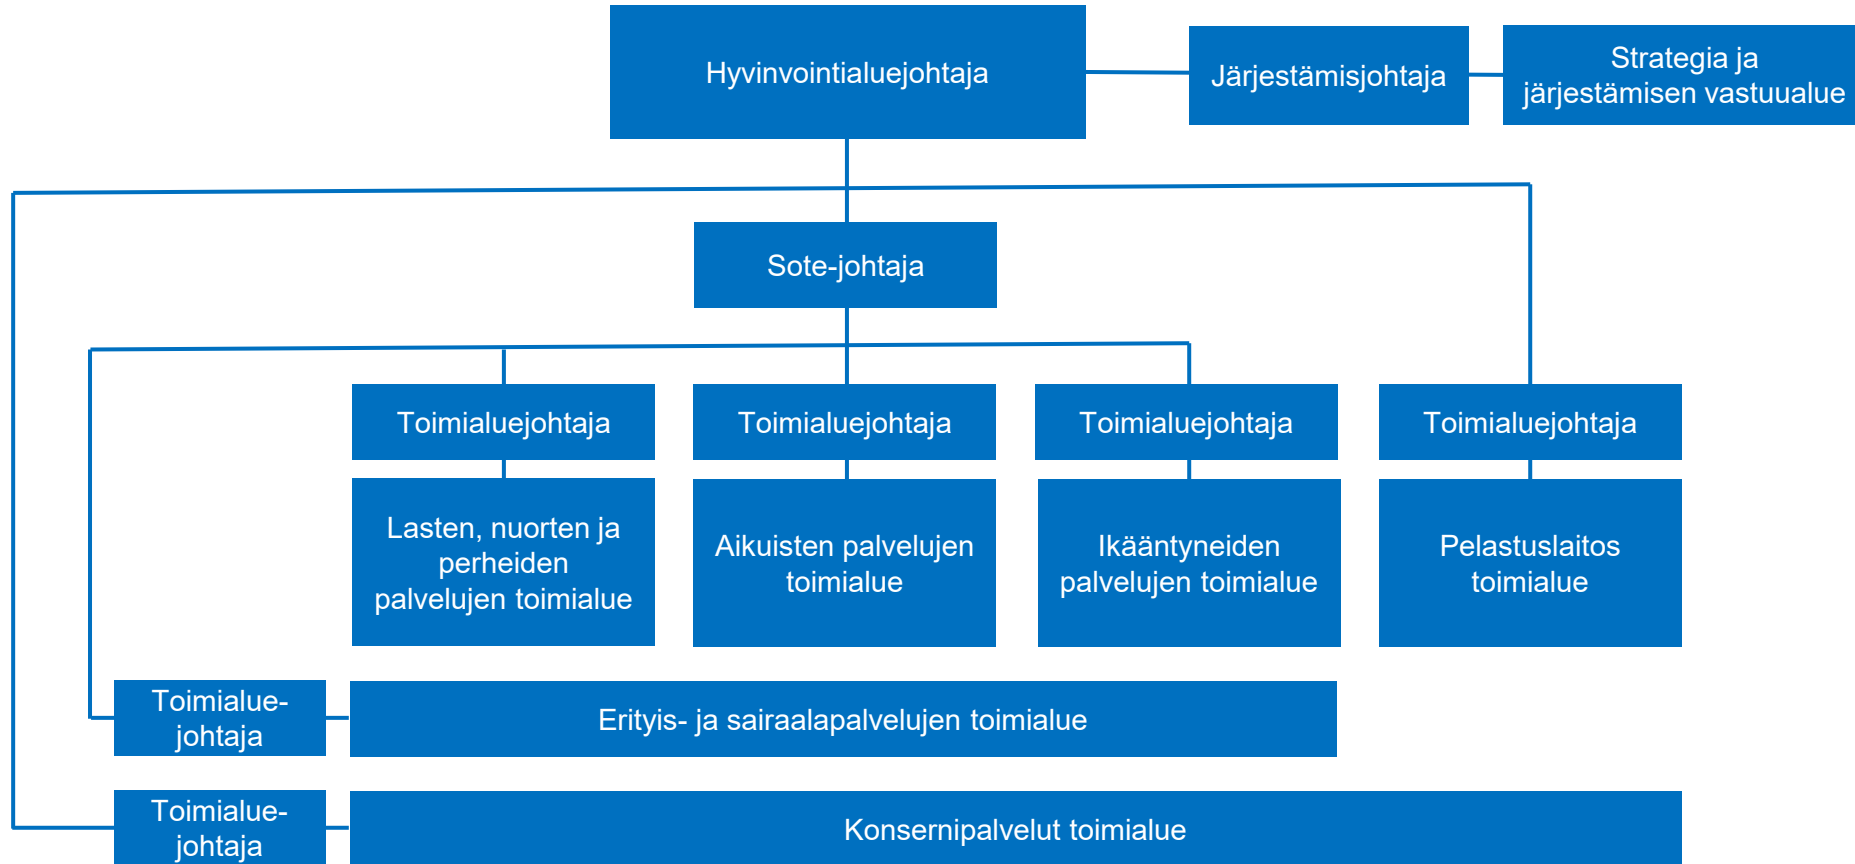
Hyvinvointialuejohtaja

Järjestämisjohtaja

Strategia ja järjestämisen vastuualue

Sote-johtaja

Toimialuejohtaja

Toimialuejohtaja

Toimialuejohtaja

Toimialuejohtaja

Lasten, nuorten ja perheiden palvelujen toimialue

Aikuisten palvelujen toimialue

Ikääntyneiden palvelujen toimialue

Pelastuslaitos toimialue

Toimialue-johtaja

Erityis- ja sairaalapalvelujen toimialue

Toimialue-johtaja

Konsernipalvelut toimialue